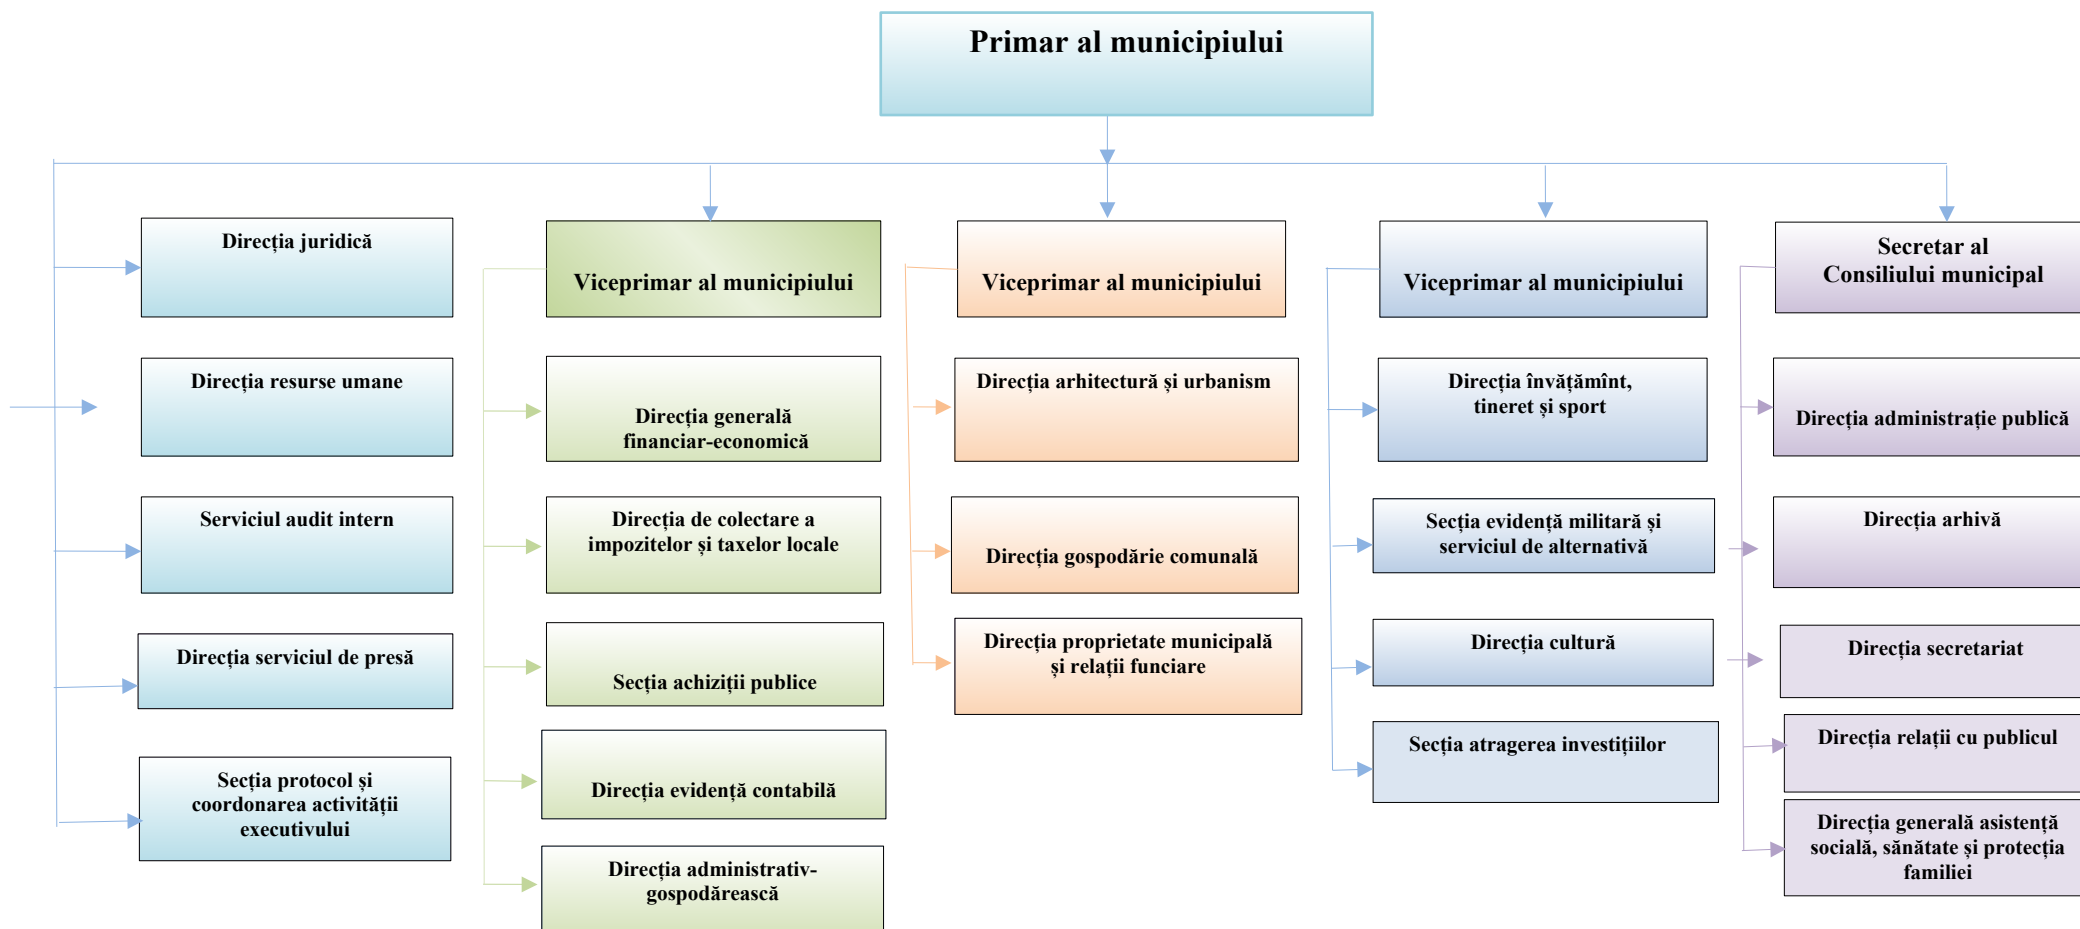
Primar al municipiului

Direcția juridică

Direcția resurse umane

Serviciul audit intern

Direcția serviciul de presă

Secția protocol și coordonarea activității executivului

Viceprimar al municipiului

Direcția generală financiar-economică

Direcția de colectare a impozitelor și taxelor locale

Secția achiziții publice

Direcția evidență contabilă

Direcția administrativ-gospodărească

Viceprimar al municipiului

Direcția arhitectură și urbanism

Direcția gospodărie comunală

Direcția proprietate municipală și relații funciare

Viceprimar al municipiului

Direcția învățămînt, tineret și sport

Secția evidență militară și serviciul de alternativă

Direcția cultură

Secția atragerea investițiilor

Secretar al Consiliului municipal

Direcția administrație publică

Direcția arhivă

Direcția secretariat

Direcția relații cu publicul

Direcția generală asistență socială, sănătate și protecția familiei